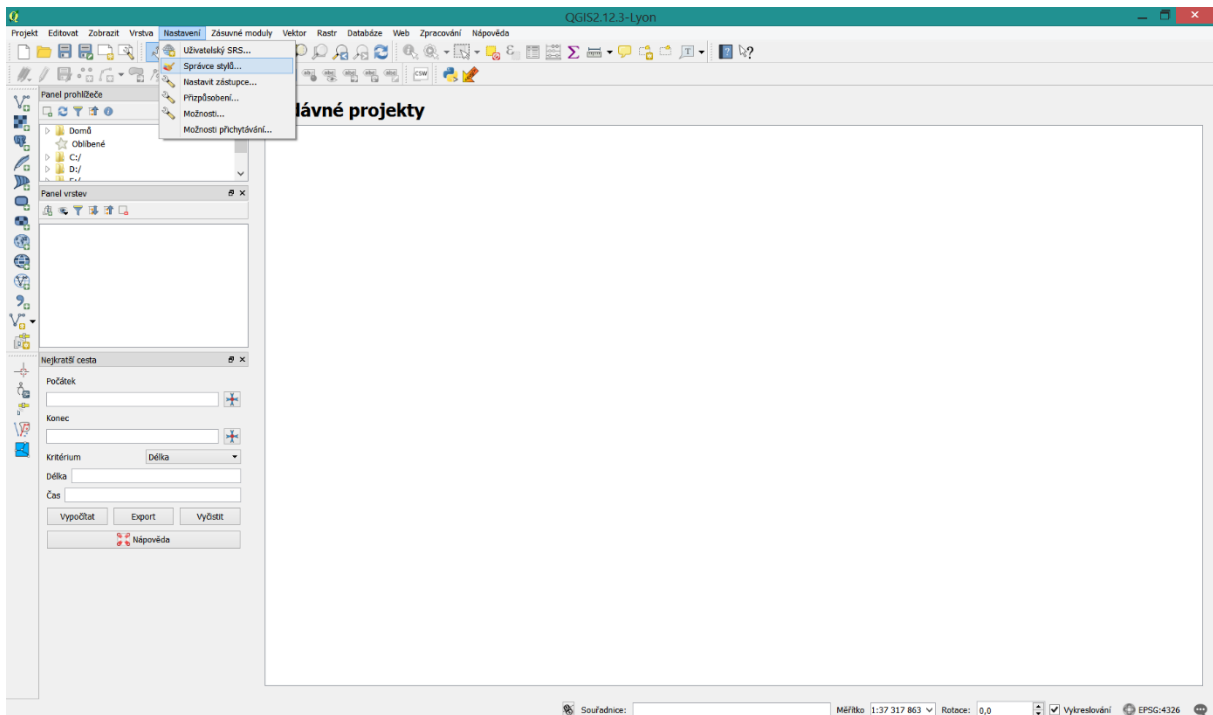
QGIS2.12.3-Lyon

Projekt Editovat Zobrazit Vrstva Nastavení Zásuvné moduly Vektor Rastr Databáze Web Zpracování Nápověda

Uživatelský SRS...
Správce stylů...
Nastavit zástupce...
Přizpůsobení...
Možnosti...
Možnosti přichytávání...

CSW

Panel prohlížeče
Domů
Oblíbené
C:/
D:/

Panel vrstev

lávné projekty

Nejkratší cesta
Počátek
Konec
Kritérium
Délka
Délka
Čas
Vypočítat
Export
Vyčistit
Nápověda

Souřadnice:
Měřítko 1:37 317 863
Rotace: 0,0
Vykreslování
EPSG:4326